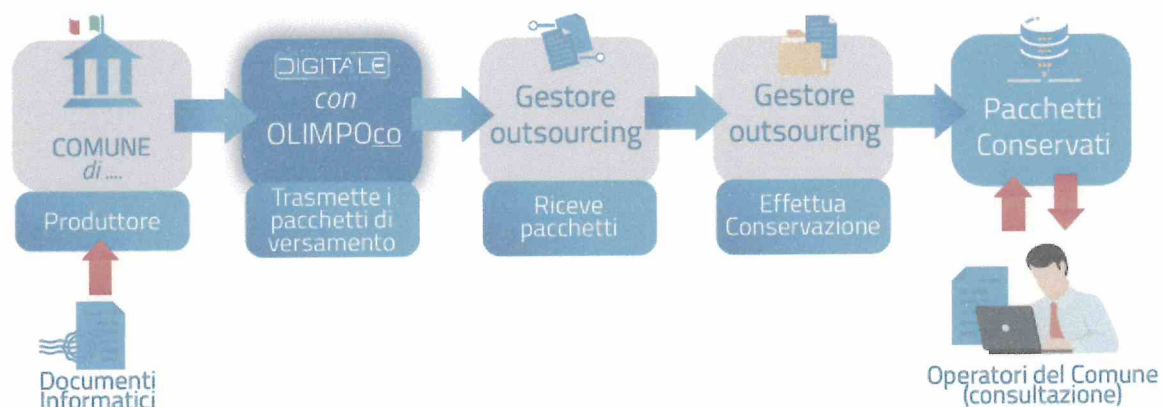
COMUNE
di ....

Produttore

Documenti
Informatici

DIGITALE
con
OLIMPOco

Trasmette i pacchetti di versamento

Gestore outsourcing

Riceve pacchetti

Gestore outsourcing

Effettua Conservazione

Pacchetti Conservati

Operatori del Comune (consultazione)